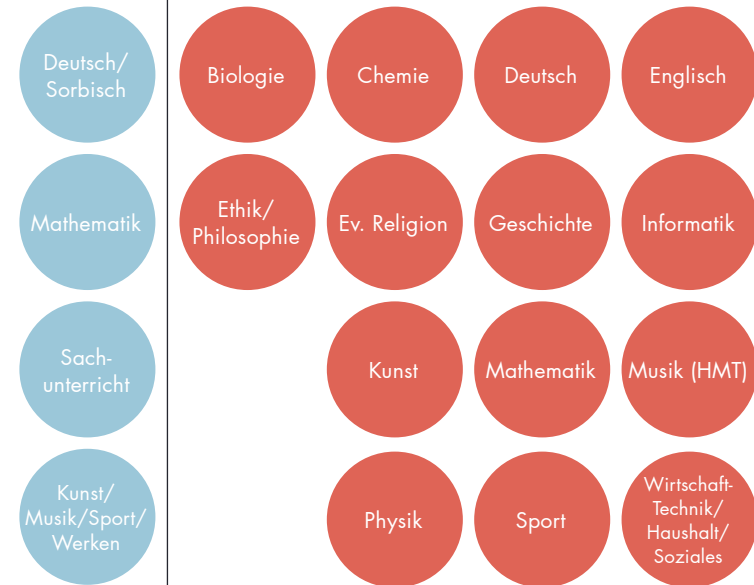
Deutsch/ Sorbisch

Mathematik

Sachunterricht

Kunst/ Musik/Sport/ Werken

Biologie

Chemie

Deutsch

Englisch

Ethik/ Philosophie

Ev. Religion

Geschichte

Informatik

Kunst

Mathematik

Musik (HMT)

Physik

Sport

Wirtschaft-Technik/ Haushalt/ Soziales